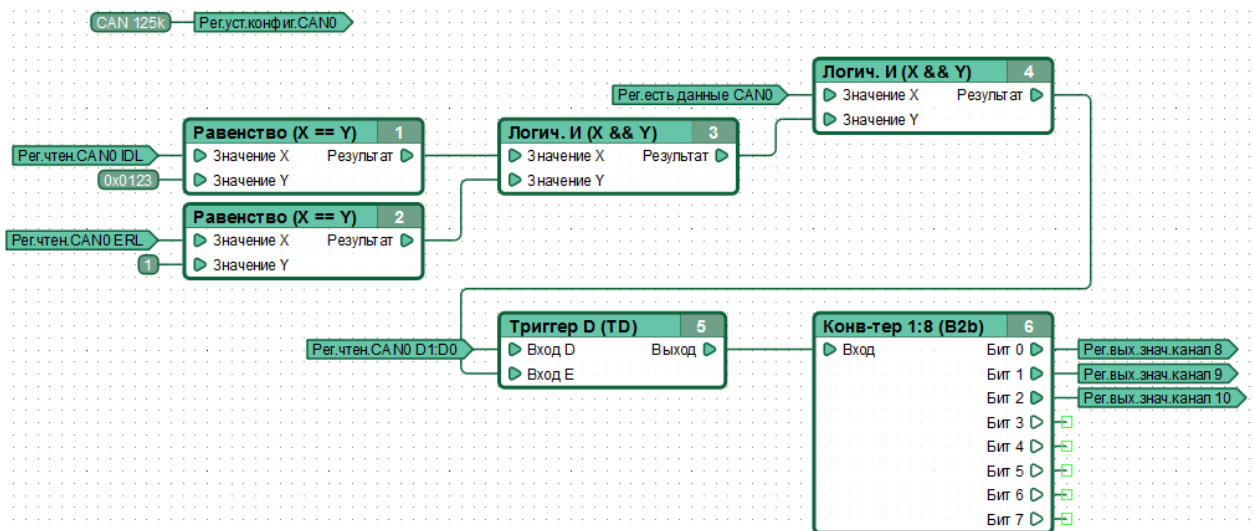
CAN 125k
Рег.уст.конфиг.CAN0

Рег.есть данные CAN0

Логич. И (X && Y) 4
Значение X
Значение Y
Результат

Рег.чтен.CAN0 IDL
0x0123

Равенство (X == Y) 1
Значение X
Значение Y
Результат

Логич. И (X && Y) 3
Значение X
Значение Y
Результат

Рег.чтен.CAN0 ERL
1

Равенство (X == Y) 2
Значение X
Значение Y
Результат

Рег.чтен.CAN0 D1:D0

Триггер D (TD) 5
Вход D
Вход E
Выход

Конв-тер 1:8 (B2b) 6
Вход
Бит 0
Бит 1
Бит 2
Бит 3
Бит 4
Бит 5
Бит 6
Бит 7

Рег.вых.знач.канал 8
Рег.вых.знач.канал 9
Рег.вых.знач.канал 10